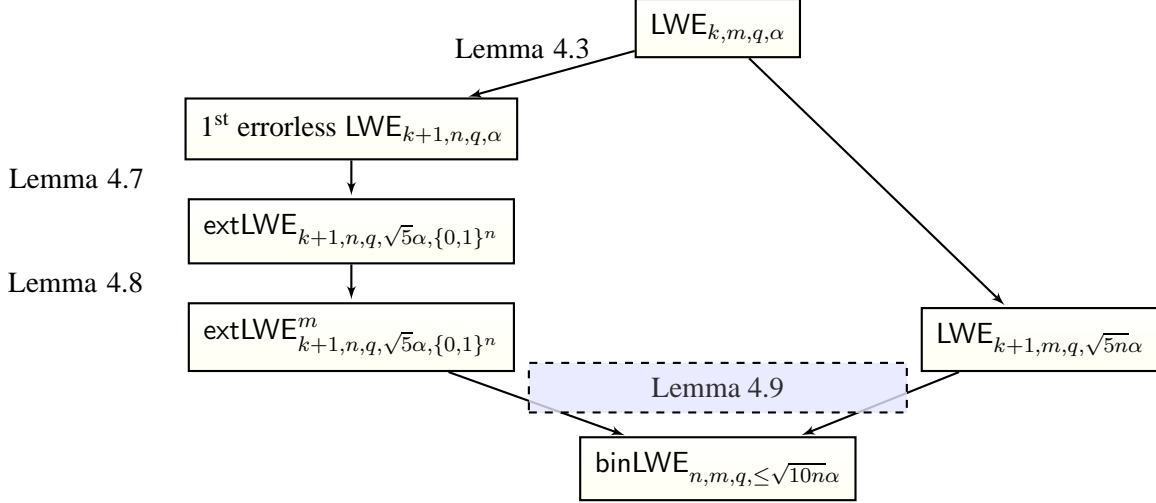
$\mathsf{LWE}_{k,m,q,\alpha}$

Lemma 4.3

$1^{\text{st}}$ errorless $\mathsf{LWE}_{k+1,n,q,\alpha}$

Lemma 4.7

$\mathsf{extLWE}_{k+1,n,q,\sqrt{5}\alpha,\{0,1\}^n}$

Lemma 4.8

$\mathsf{extLWE}^m_{k+1,n,q,\sqrt{5}\alpha,\{0,1\}^n}$

$\mathsf{LWE}_{k+1,m,q,\sqrt{5n}\alpha}$

Lemma 4.9

$\mathsf{binLWE}_{n,m,q,\leq\sqrt{10n}\alpha}$